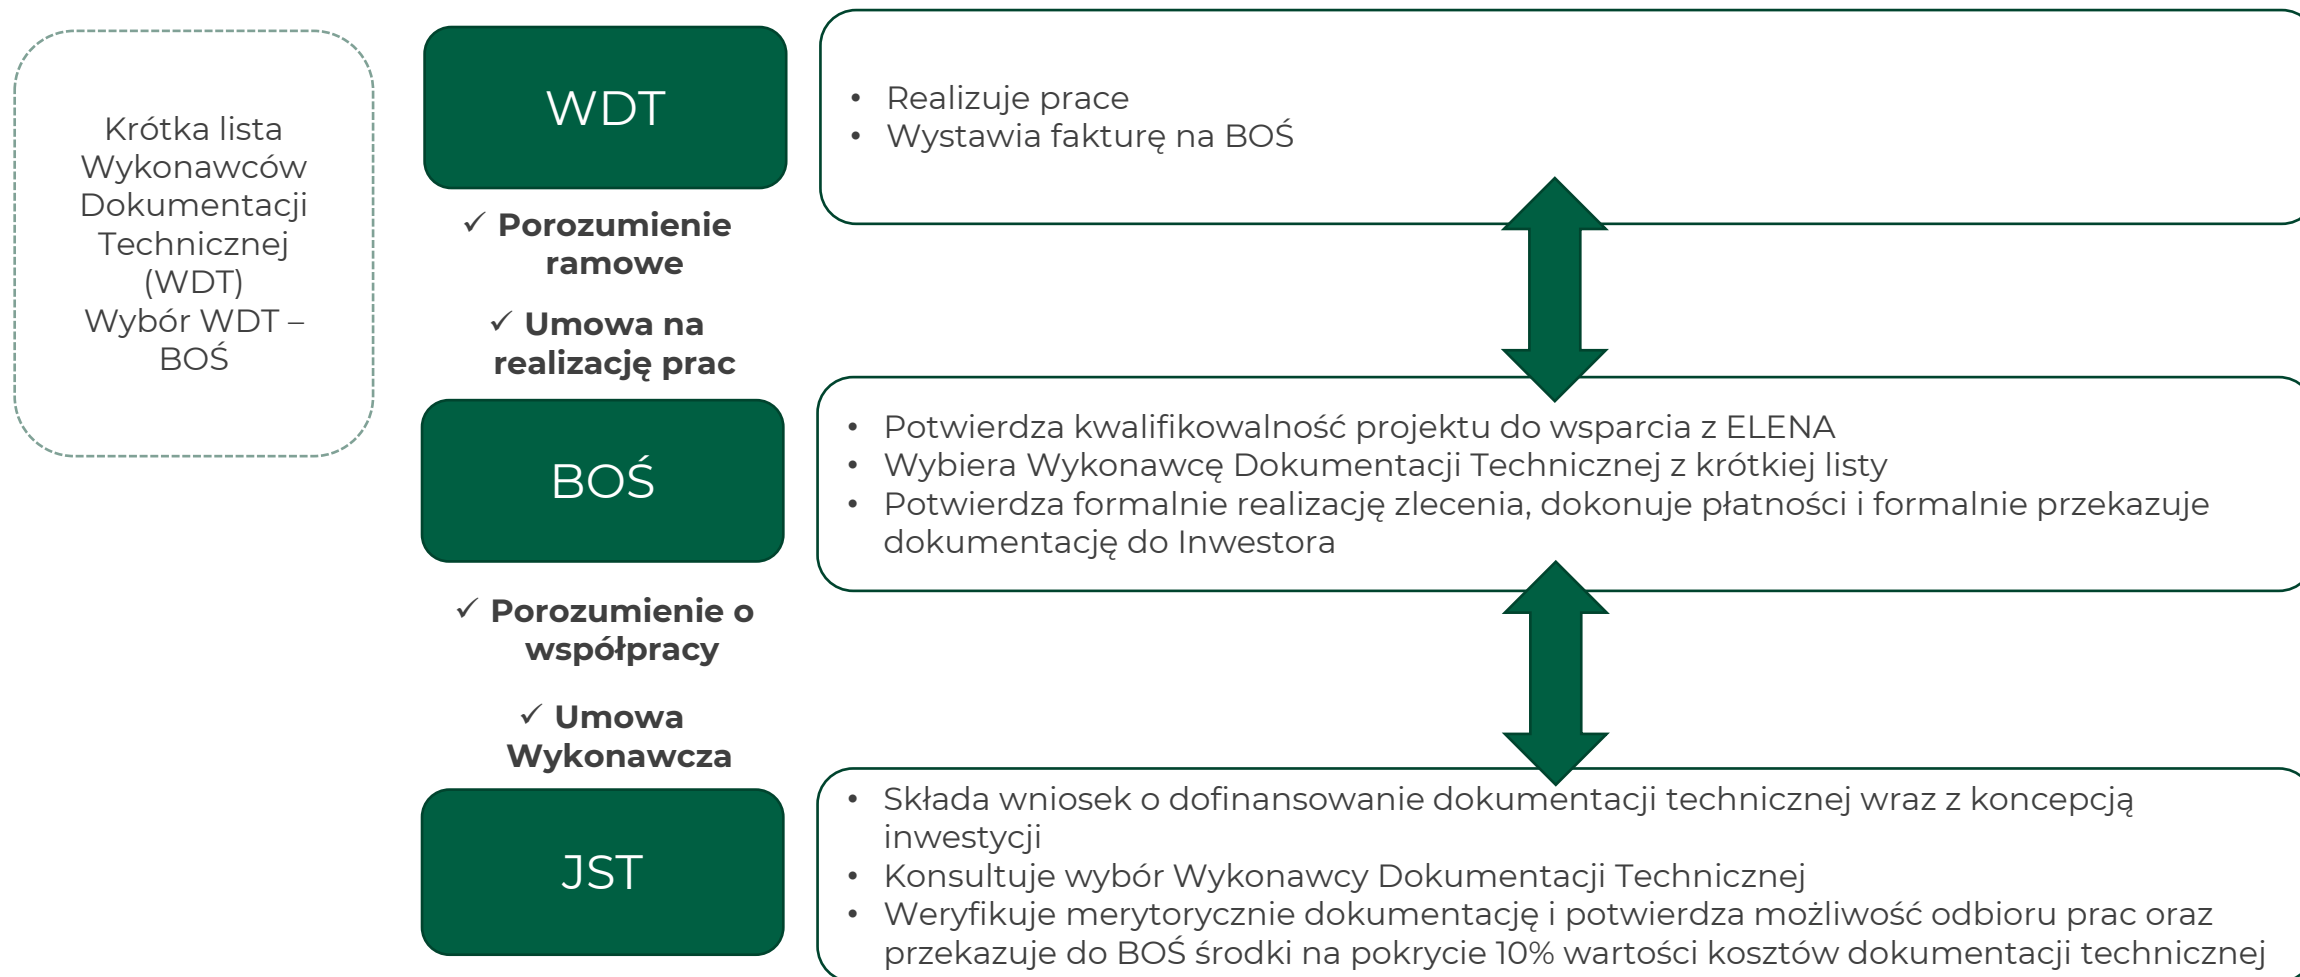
Krótka lista Wykonawców Dokumentacji Technicznej (WDT)
Wybór WDT – BOŚ

WDT

✓ Porozumienie ramowe

✓ Umowa na realizację prac

BOŚ

✓ Porozumienie o współpracy

✓ Umowa Wykonawcza

JST

• Realizuje prace
• Wystawia fakturę na BOŚ

• Potwierdza kwalifikowalność projektu do wsparcia z ELENA
• Wybiera Wykonawcę Dokumentacji Technicznej z krótkiej listy
• Potwierdza formalnie realizację zlecenia, dokonuje płatności i formalnie przekazuje dokumentację do Inwestora

• Składa wniosek o dofinansowanie dokumentacji technicznej wraz z koncepcją inwestycji
• Konsultuje wybór Wykonawcy Dokumentacji Technicznej
• Weryfikuje merytorycznie dokumentację i potwierdza możliwość odbioru prac oraz przekazuje do BOŚ środki na pokrycie 10% wartości kosztów dokumentacji technicznej